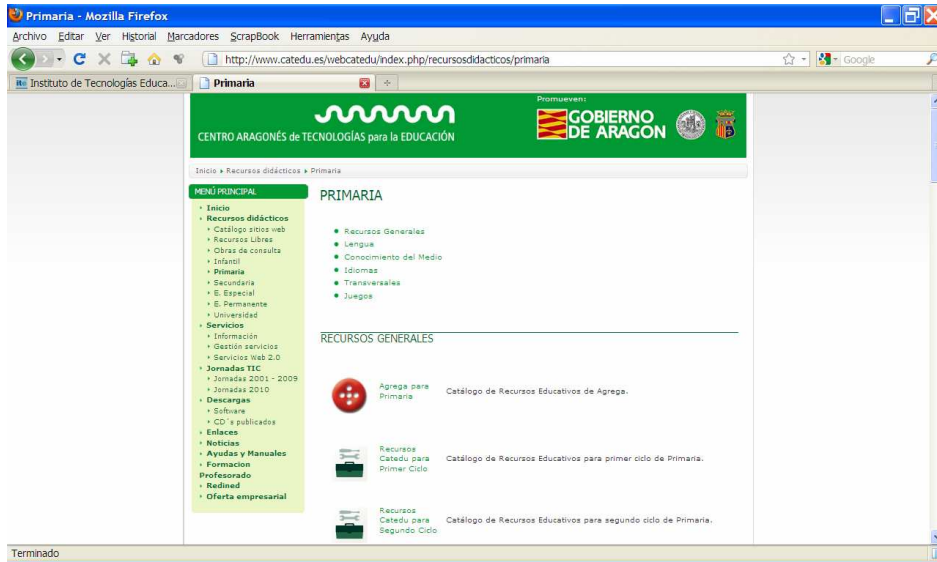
Primaria - Mozilla Firefox

Archivo Editar Ver Historial Marcadores ScrapBook Herramientas Ayuda

http://www.catedu.es/webcatedu/index.php/recursosdidacticos/primaria

Google

Instituto de Tecnologías Educa...

Primaria

CENTRO ARAGONÉS de TECNOLOGÍAS para la EDUCACIÓN

Promueven:

GOBIERNO DE ARAGON

Inicio ▸ Recursos didácticos ▸ Primaria

MENÚ PRINCIPAL

Inicio
Recursos didácticos
Catálogo sitios web
Recursos Libres
Obras de consulta
Infantil
Primaria
Secundaria
E. Especial
E. Permanente
Universidad
Servicios
Información
Gestión servicios
Servicios Web 2.0
Jornadas TIC
Jornadas 2001 - 2009
Jornadas 2010
Descargas
Software
CD´s publicados
Enlaces
Noticias
Ayudas y Manuales
Formacion Profesorado
Redined
Oferta empresarial

PRIMARIA

Recursos Generales
Lengua
Conocimiento del Medio
Idiomas
Transversales
Juegos

RECURSOS GENERALES

Agrega para Primaria — Catálogo de Recursos Educativos de Agrega.

Recursos Catedu para Primer Ciclo — Catálogo de Recursos Educativos para primer ciclo de Primaria.

Recursos Catedu para Segundo Ciclo — Catálogo de Recursos Educativos para segundo ciclo de Primaria.

Terminado